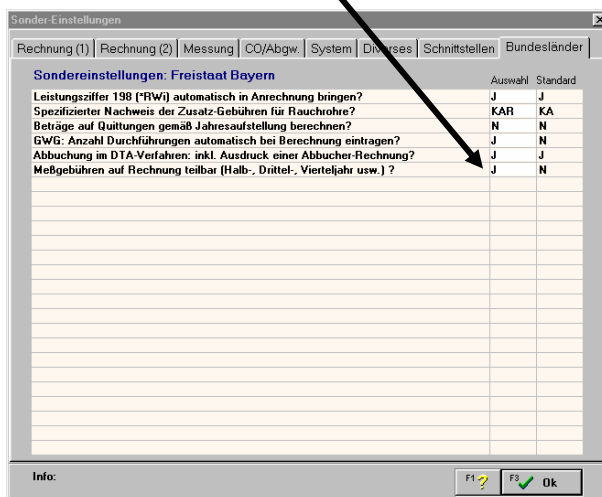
Sonder-Einstellungen

Rechnung (1) | Rechnung (2) | Messung | CO/Abgw. | System | Diverses | Schnittstellen | Bundesländer

Sondereinstellungen: Freistaat Bayern

| | Auswahl | Standard |
|---|---|---|
| Leistungsziffer 198 (*RWi) automatisch in Anrechnung bringen? | J | J |
| Spezifizierter Nachweis der Zusatz-Gebühren für Rauchrohre? | KAR | KA |
| Beträge auf Quittungen gemäß Jahresaufstellung berechnen? | N | N |
| GWG: Anzahl Durchführungen automatisch bei Berechnung eintragen? | J | N |
| Abbuchung im DTA-Verfahren: inkl. Ausdruck einer Abbucher-Rechnung? | J | J |
| Meßgebühren auf Rechnung teilbar (Halb-, Drittel-, Vierteljahr usw.) ? | J | N |

Info:

F1 ?  F3 Ok